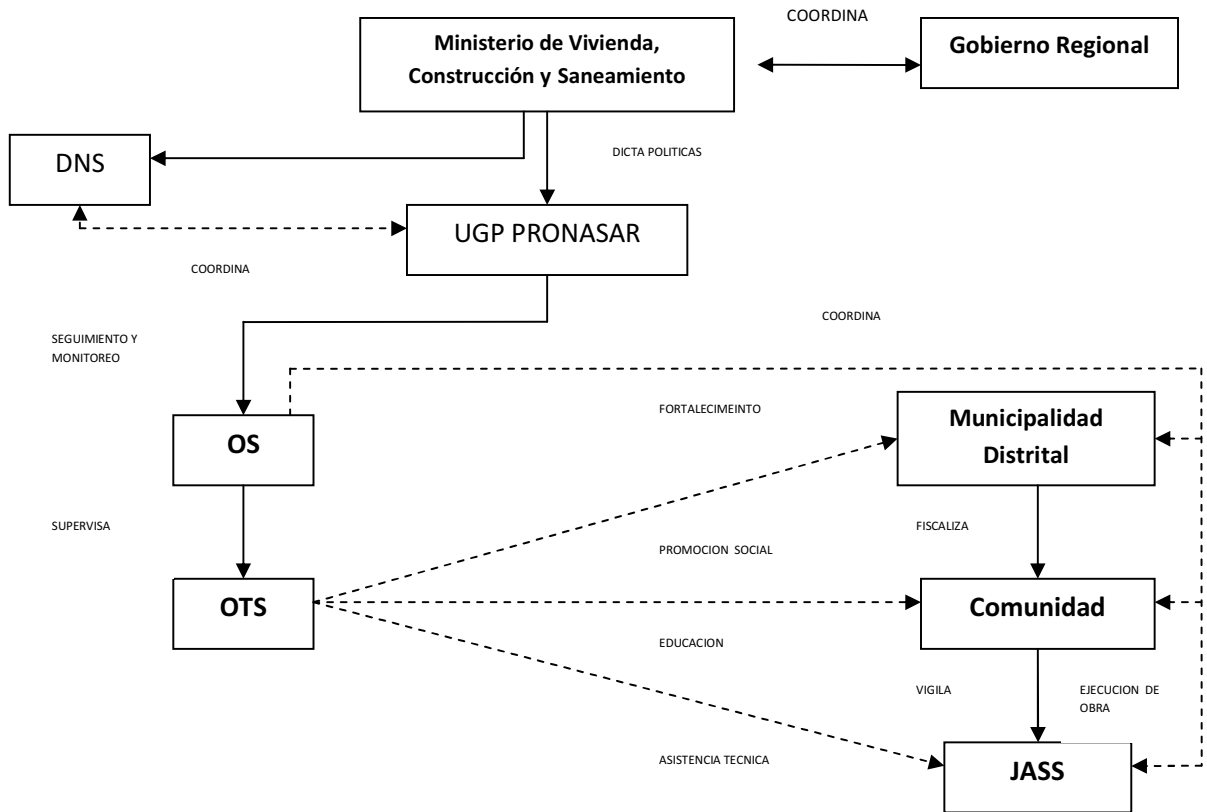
COORDINA

Ministerio de Vivienda, Construcción y Saneamiento

Gobierno Regional

DNS

DICTA POLITICAS

UGP PRONASAR

COORDINA

SEGUIMIENTO Y MONITOREO

COORDINA

FORTALECIMEINTO

OS

Municipalidad Distrital

SUPERVISA

FISCALIZA

PROMOCION SOCIAL

OTS

Comunidad

EDUCACION

VIGILA

EJECUCION DE OBRA

ASISTENCIA TECNICA

JASS